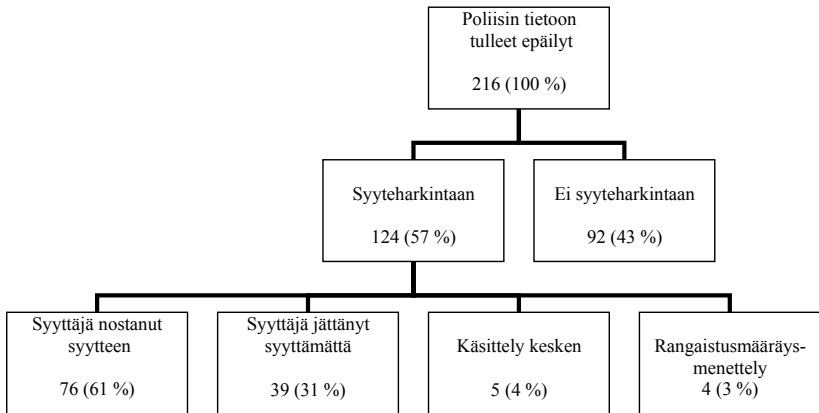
Poliisin tietoon tulleet epäilyt

216 (100 %)

Syyteharkintaan

124 (57 %)

Ei syyteharkintaan

92 (43 %)

Syyttäjä nostanut syytteen

76 (61 %)

Syyttäjä jättänyt syyttämättä

39 (31 %)

Käsittely kesken

5 (4 %)

Rangaistusmääräysmenettely
4 (3 %)